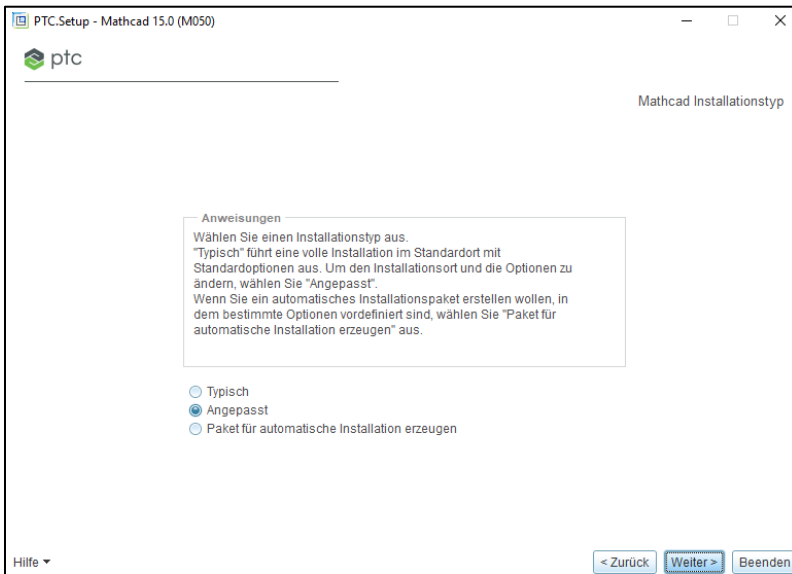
PTC.Setup - Mathcad 15.0 (M050)

ptc

Mathcad Installationstyp

Anweisungen

Wählen Sie einen Installationstyp aus.
"Typisch" führt eine volle Installation im Standardort mit Standardoptionen aus. Um den Installationsort und die Optionen zu ändern, wählen Sie "Angepasst".
Wenn Sie ein automatisches Installationspaket erstellen wollen, in dem bestimmte Optionen vordefiniert sind, wählen Sie "Paket für automatische Installation erzeugen" aus.

Typisch
Angepasst
Paket für automatische Installation erzeugen

Hilfe

< Zurück
Weiter >
Beenden